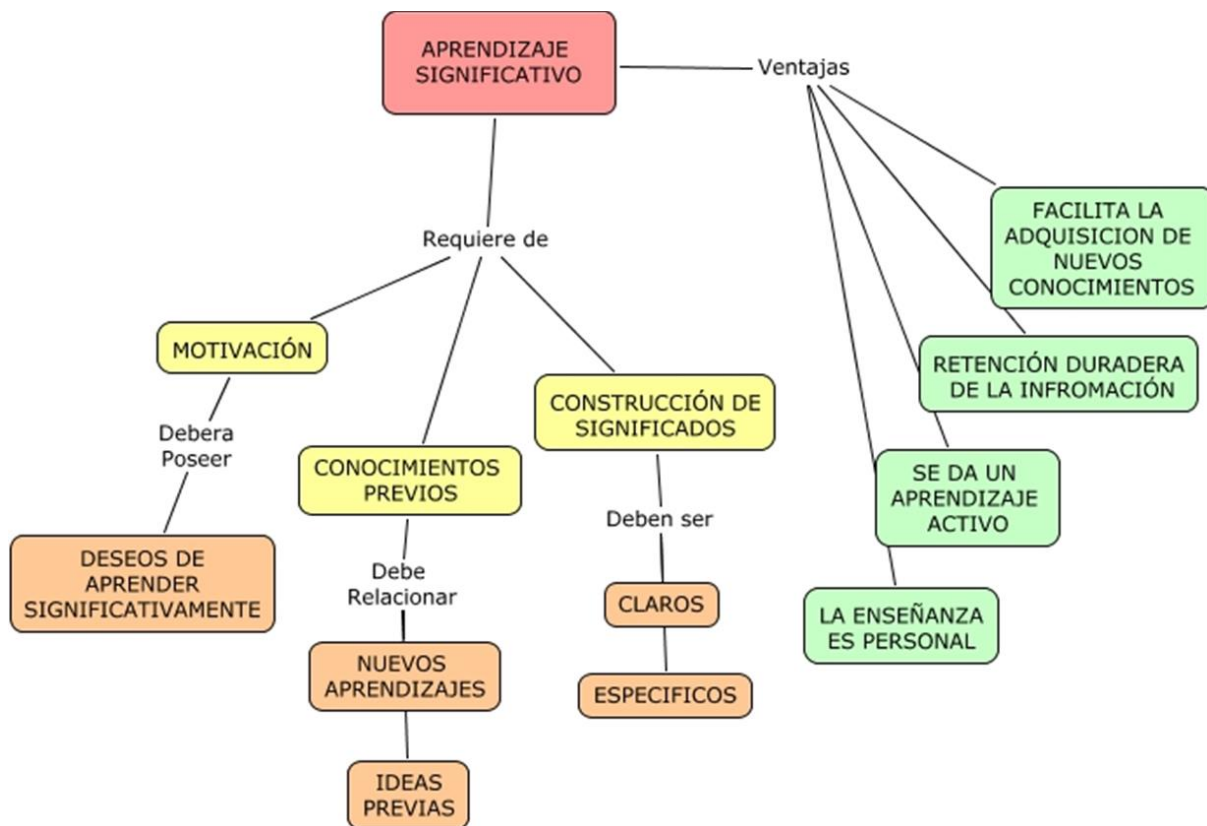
APRENDIZAJE SIGNIFICATIVO

Ventajas

FACILITA LA ADQUISICION DE NUEVOS CONOCIMIENTOS

RETENCIÓN DURADERA DE LA INFROMACIÓN

SE DA UN APRENDIZAJE ACTIVO

LA ENSEÑANZA ES PERSONAL

Requiere de

MOTIVACIÓN

Debera Poseer

DESEOS DE APRENDER SIGNIFICATIVAMENTE

CONOCIMIENTOS PREVIOS

Debe Relacionar

NUEVOS APRENDIZAJES

IDEAS PREVIAS

CONSTRUCCIÓN DE SIGNIFICADOS

Deben ser

CLAROS

ESPECIFICOS